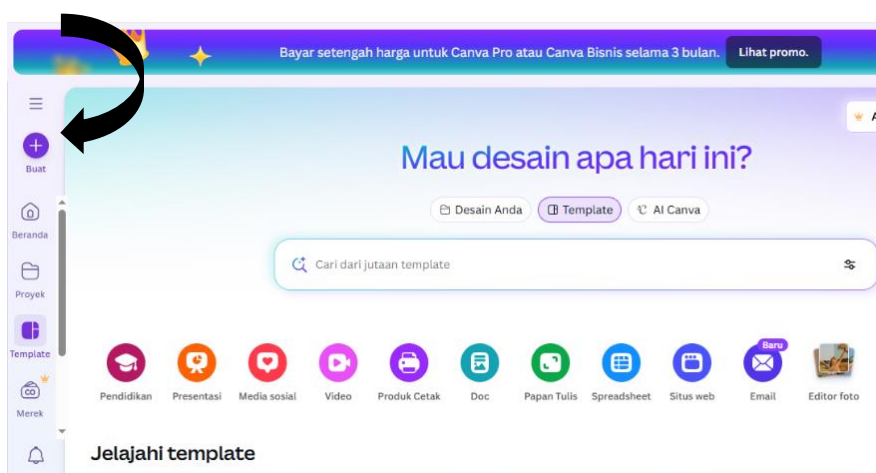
Bayar setengah harga untuk Canva Pro atau Canva Bisnis selama 3 bulan.

Lihat promo.

Buat

Beranda

Proyek

Template

Merek

Mau desain apa hari ini?

Desain Anda

Template

AI Canva

Cari dari jutaan template

Pendidikan

Presentasi

Media sosial

Video

Produk Cetak

Doc

Papan Tulis

Spreadsheet

Situs web

Baru

Email

Editor foto

Jelajahi template